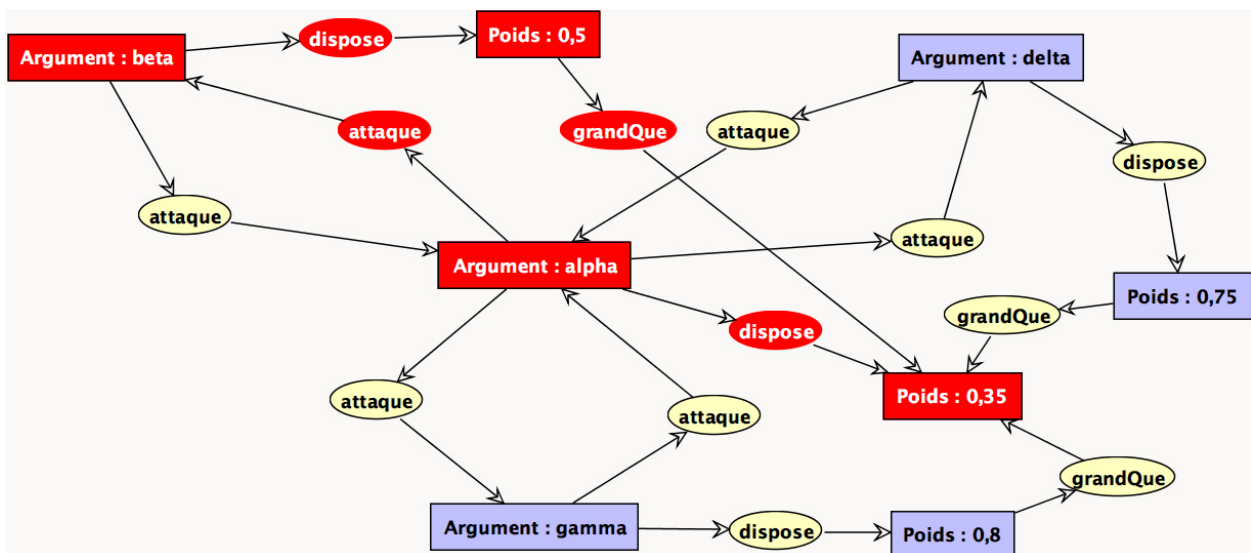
Argument : beta

dispose

Poids : 0,5

Argument : delta

attaque

grandQue

attaque

dispose

attaque

Argument : alpha

attaque

Poids : 0,75

grandQue

dispose

attaque

attaque

Poids : 0,35

grandQue

Argument : gamma

dispose

Poids : 0,8